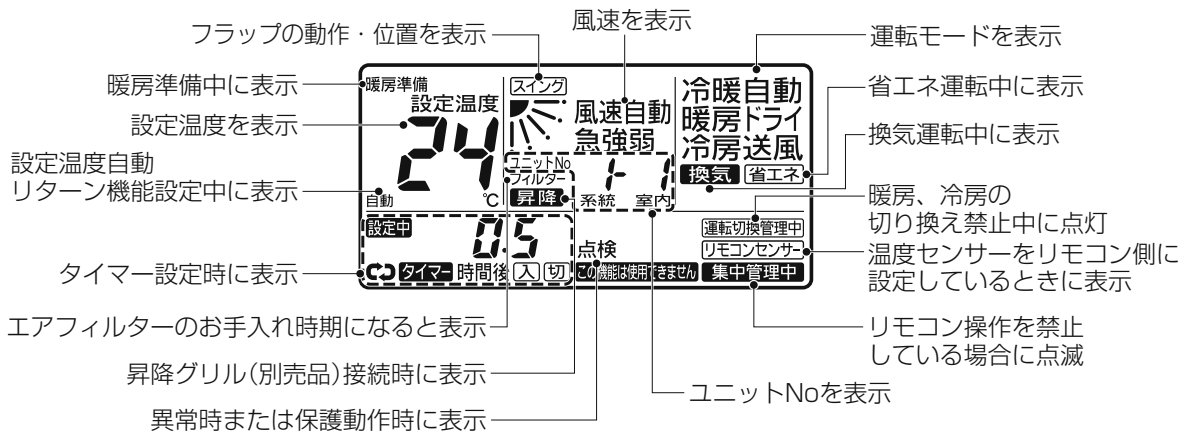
フラップの動作・位置を表示

風速を表示

運転モードを表示

暖房準備中に表示

省エネ運転中に表示

設定温度を表示

換気運転中に表示

設定温度自動
リターン機能設定中に表示

暖房、冷房の
切り換え禁止中に点灯

温度センサーをリモコン側に
設定しているときに表示

タイマー設定時に表示

エアフィルターのお手入れ時期になると表示

リモコン操作を禁止
している場合に点滅

昇降グリル(別売品)接続時に表示

ユニットNoを表示

異常時または保護動作時に表示

暖房準備
設定温度
24
℃
自動
スイング
風速自動
急強弱
ユニットNo
フィルター
昇降
系統
室内
1- 1
冷暖自動
暖房ドライ
冷房送風
換気
省エネ
運転切換管理中
リモコンセンサー
設定中
0.5
点検
タイマー
時間後
入
切
この機能は使用できません
集中管理中